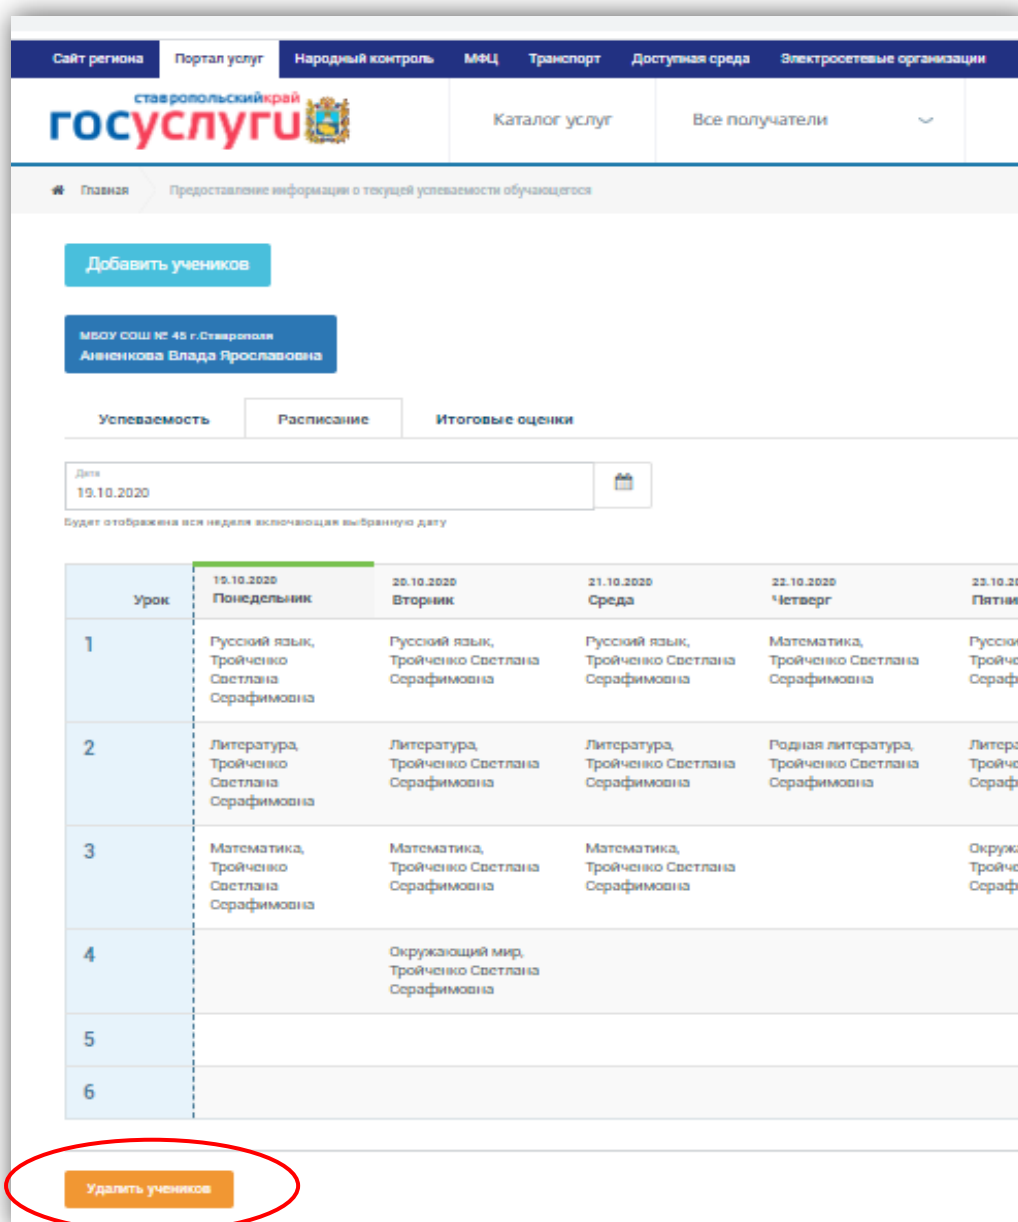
Сайт региона Портал услуг Народный контроль МФЦ Транспорт Доступная среда Электросетевые организации

ставропольскийкрай
госуслуги

Каталог услуг Все получатели

Главная Предоставление информации о текущей успеваемости обучающегося

Добавить учеников

МБОУ СОШ № 45 г.Ставрополя
Анненкова Влада Ярославовна

Успеваемость Расписание Итоговые оценки

Дата
19.10.2020

Будет отображена вся неделя включающая выбранную дату

| Урок | 19.10.2020 Понедельник | 20.10.2020 Вторник | 21.10.2020 Среда | 22.10.2020 Четверг | 23.10.2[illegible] Пятни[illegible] |
|---|---|---|---|---|---|
| 1 | Русский язык, Тройченко Светлана Серафимовна | Русский язык, Тройченко Светлана Серафимовна | Русский язык, Тройченко Светлана Серафимовна | Математика, Тройченко Светлана Серафимовна | Русск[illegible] Тройч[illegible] Сераф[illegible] |
| 2 | Литература, Тройченко Светлана Серафимовна | Литература, Тройченко Светлана Серафимовна | Литература, Тройченко Светлана Серафимовна | Родная литература, Тройченко Светлана Серафимовна | Литера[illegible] Тройч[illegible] Сераф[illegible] |
| 3 | Математика, Тройченко Светлана Серафимовна | Математика, Тройченко Светлана Серафимовна | Математика, Тройченко Светлана Серафимовна | | Окруж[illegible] Тройч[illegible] Сераф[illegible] |
| 4 | | Окружающий мир, Тройченко Светлана Серафимовна | | | |
| 5 | | | | | |
| 6 | | | | | |

Удалить учеников